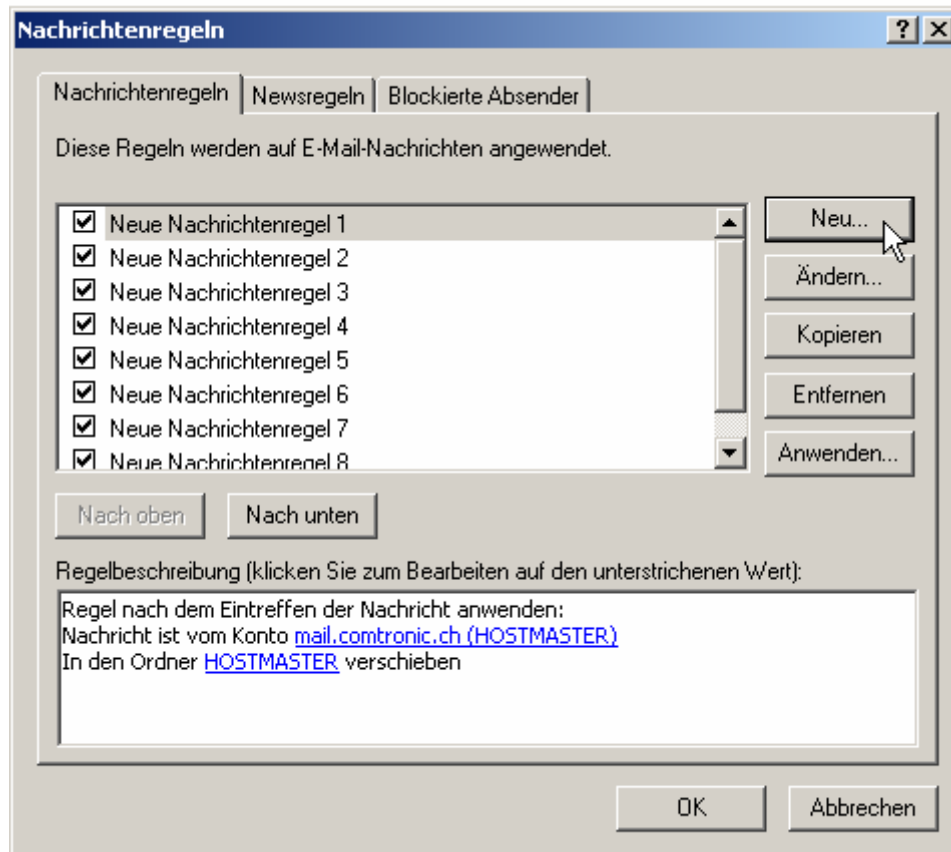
Nachrichtenregeln ? X

Nachrichtenregeln | Newsregeln | Blockierte Absender

Diese Regeln werden auf E-Mail-Nachrichten angewendet.

Neue Nachrichtenregel 1
Neue Nachrichtenregel 2
Neue Nachrichtenregel 3
Neue Nachrichtenregel 4
Neue Nachrichtenregel 5
Neue Nachrichtenregel 6
Neue Nachrichtenregel 7
Neue Nachrichtenregel 8

Neu...
Ändern...
Kopieren
Entfernen
Anwenden...

Nach oben
Nach unten

Regelbeschreibung (klicken Sie zum Bearbeiten auf den unterstrichenen Wert):

Regel nach dem Eintreffen der Nachricht anwenden:
Nachricht ist vom Konto mail.comtronic.ch (HOSTMASTER)
In den Ordner HOSTMASTER verschieben

OK
Abbrechen